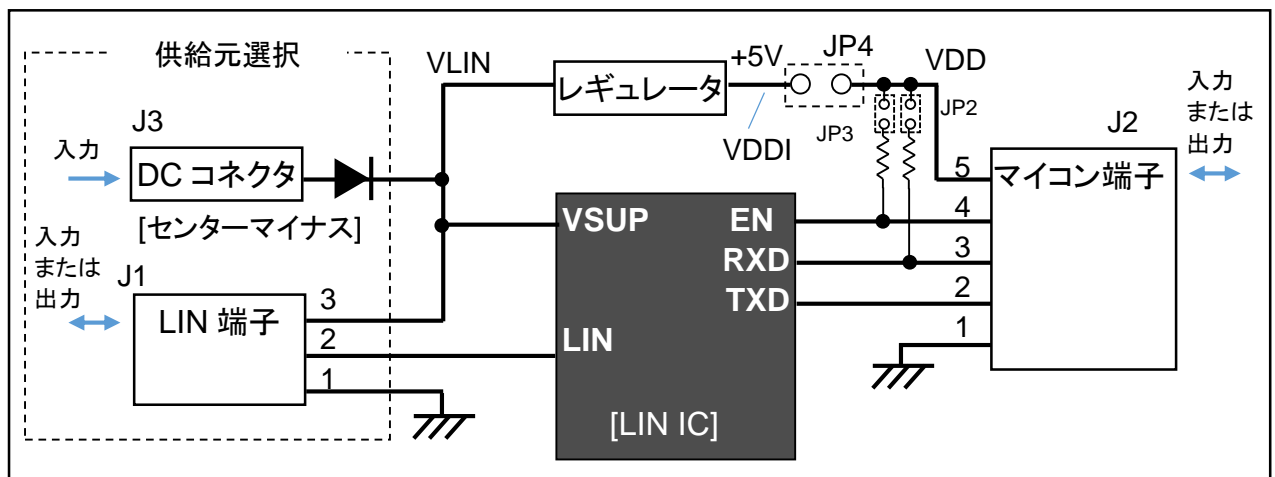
供給元選択

J3

入力

DC コネクタ

[センターマイナス]

入力
または
出力

J1

LIN 端子

3
2
1

VLIN

レギュレータ

+5V

JP4

VDD

VDDI

JP3

JP2

VSUP

LIN

[LIN IC]

EN
RXD
TXD

5
4
3
2
1

J2

マイコン端子

入力
または
出力